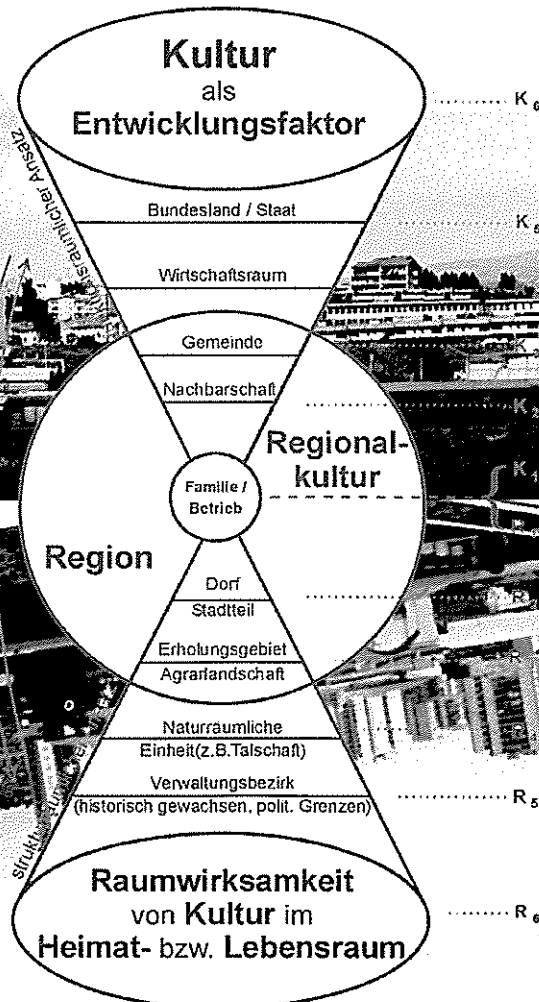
Kultur
als
Entwicklungsfaktor

K$_6$

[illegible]sräumlicher Ansatz

Bundesland / Staat

K$_5$

Wirtschaftsraum

Gemeinde

Nachbarschaft

K$_2$

Regionalkultur

K$_1$

Familie / Betrieb

Region

Dorf
Stadtteil

Erholungsgebiet
Agrarlandschaft

Naturräumliche
Einheit(z.B.Talschaft)

Verwaltungsbezirk
(historisch gewachsen, polit. Grenzen)

R$_5$

Struktu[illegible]

Raumwirksamkeit
von Kultur im
Heimat- bzw. Lebensraum

R$_6$